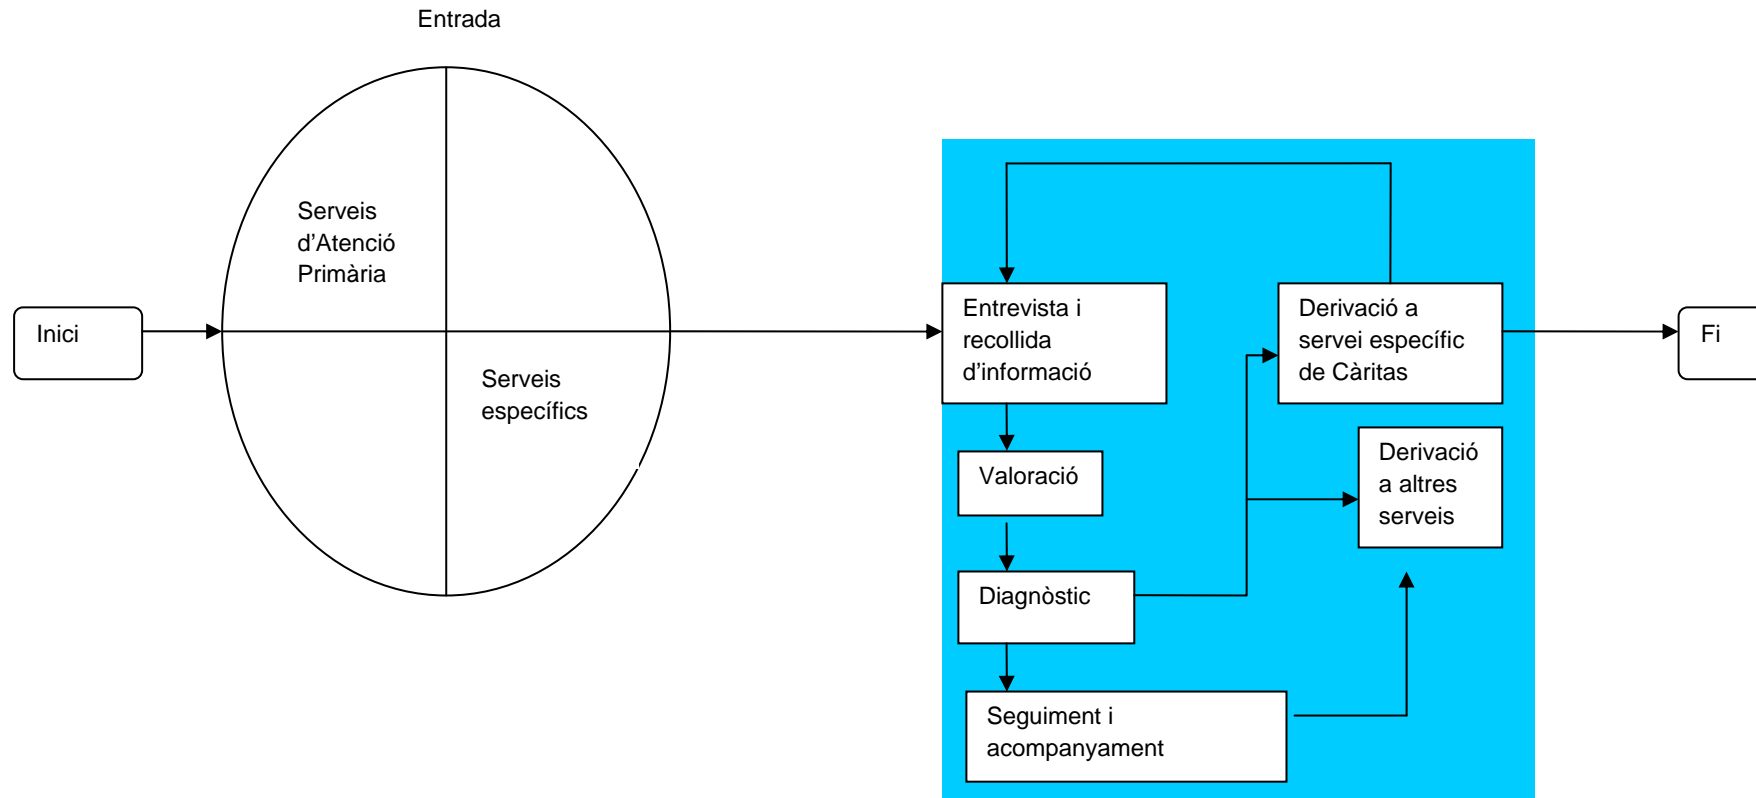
Entrada

Serveis d’Atenció Primària

Inici

Serveis específics

Entrevista i recollida d’informació

Derivació a servei específic de Càritas

Fi

Valoració

Derivació a altres serveis

Diagnòstic

Seguiment i acompanyament